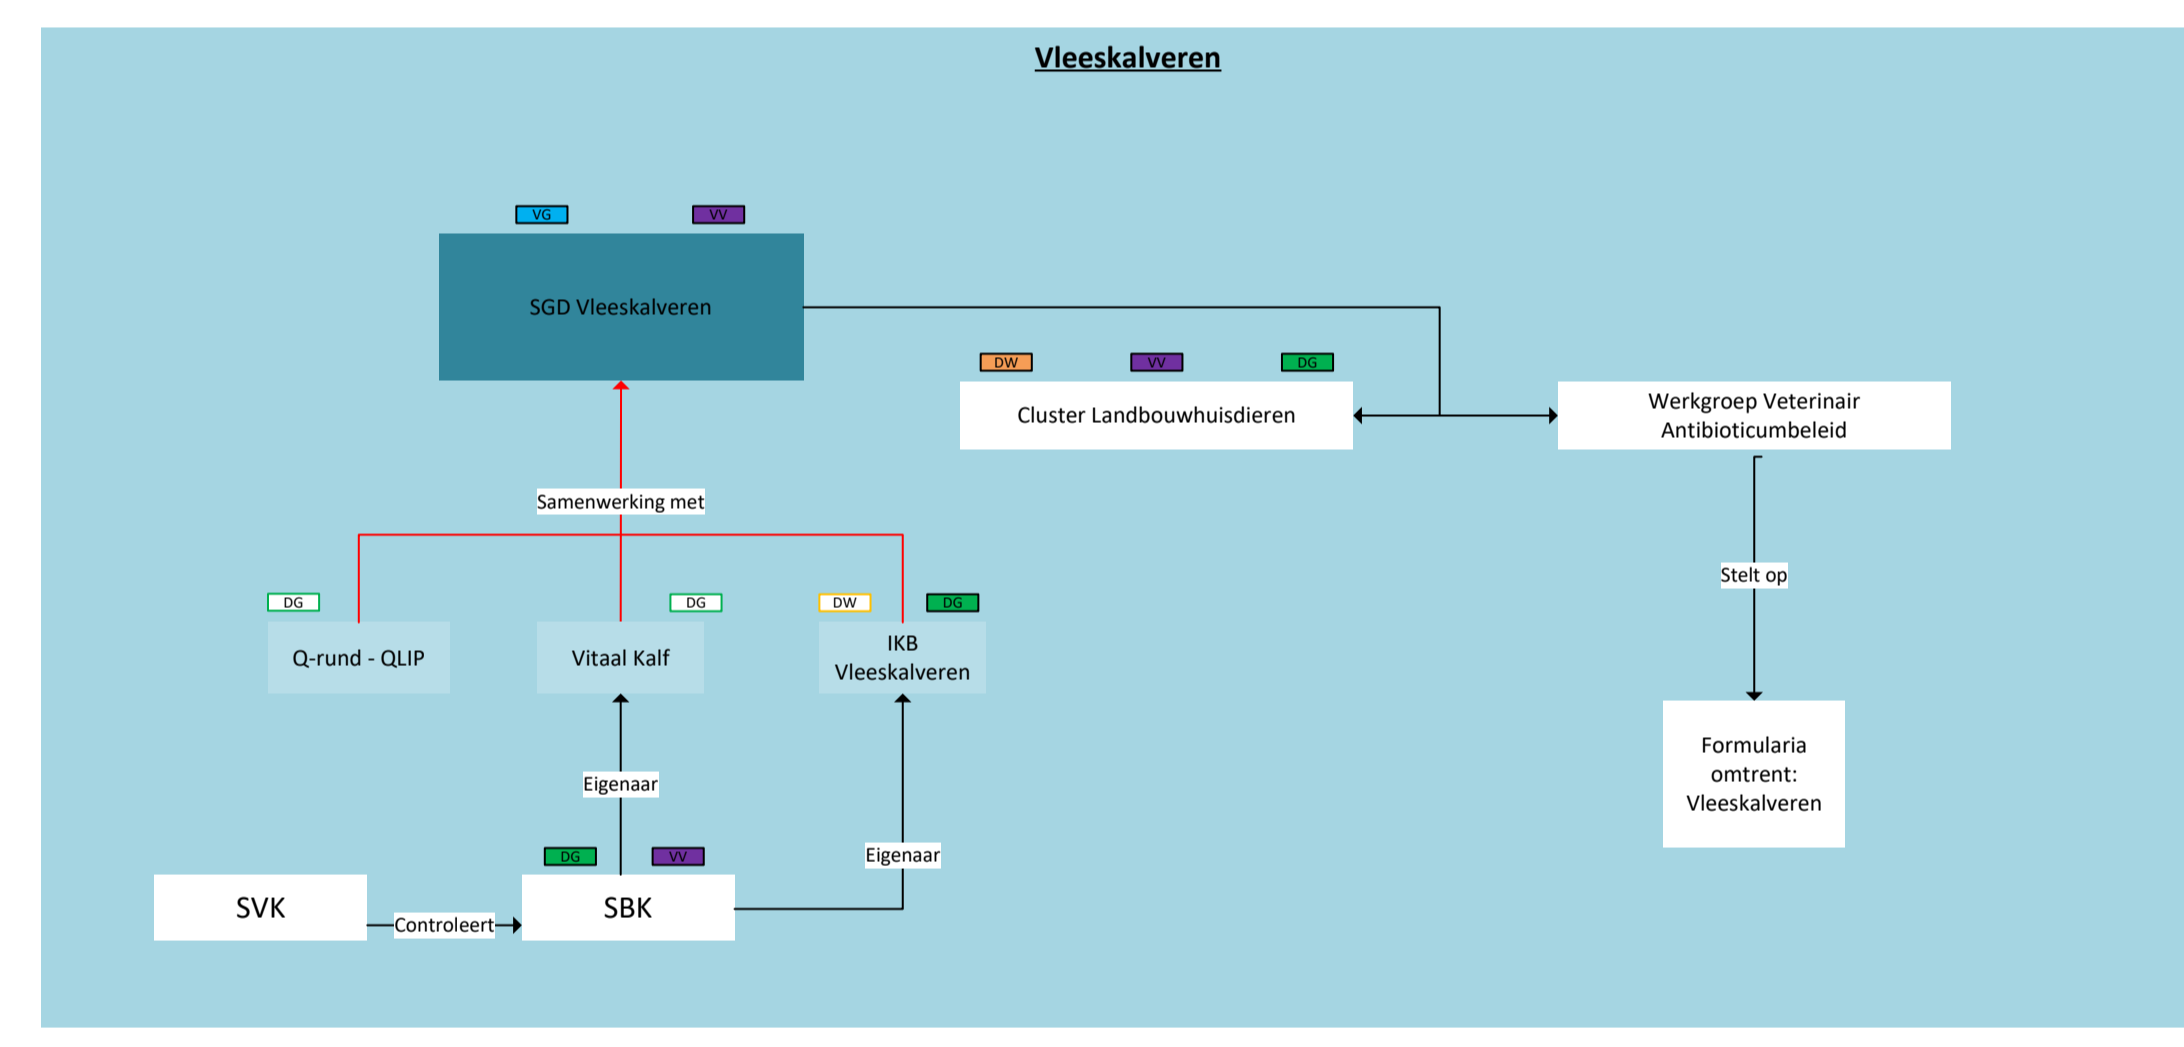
Vleeskalveren

VG VV

SGD Vleeskalveren

DW VV DG

Cluster Landbouwhuisdieren

Werkgroep Veterinair Antibioticumbeleid

Samenwerking met

DG

Q-rund - QLIP

DG

Vitaal Kalf

DW DG

IKB Vleeskalveren

Stelt op

Formularia omtrent: Vleeskalveren

Eigenaar

Eigenaar

DG VV

SVK

Controleert

SBK